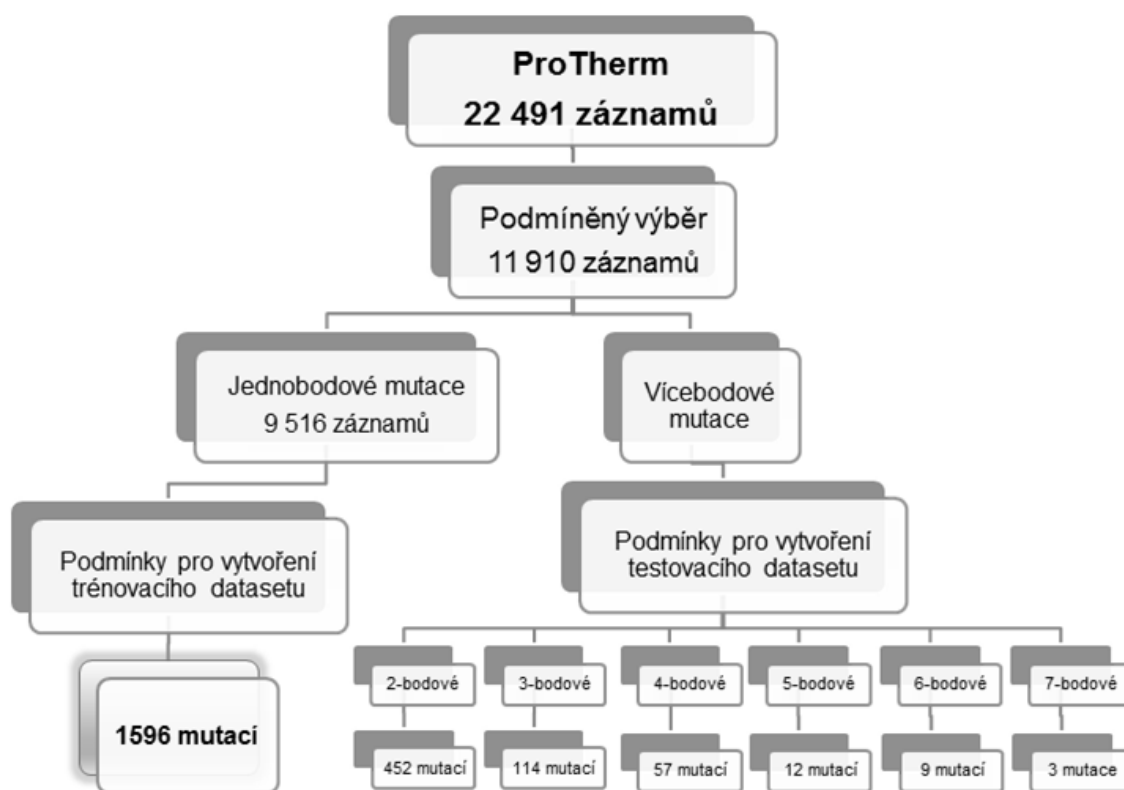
ProTherm
22 491 záznamů

Podmíněný výběr
11 910 záznamů

Jednobodové mutace
9 516 záznamů

Vícebodové mutace

Podmínky pro vytvoření trénovacího datasetu

Podmínky pro vytvoření testovacího datasetu

1596 mutací

2-bodové

452 mutací

3-bodové

114 mutací

4-bodové

57 mutací

5-bodové

12 mutací

6-bodové

9 mutací

7-bodové

3 mutace